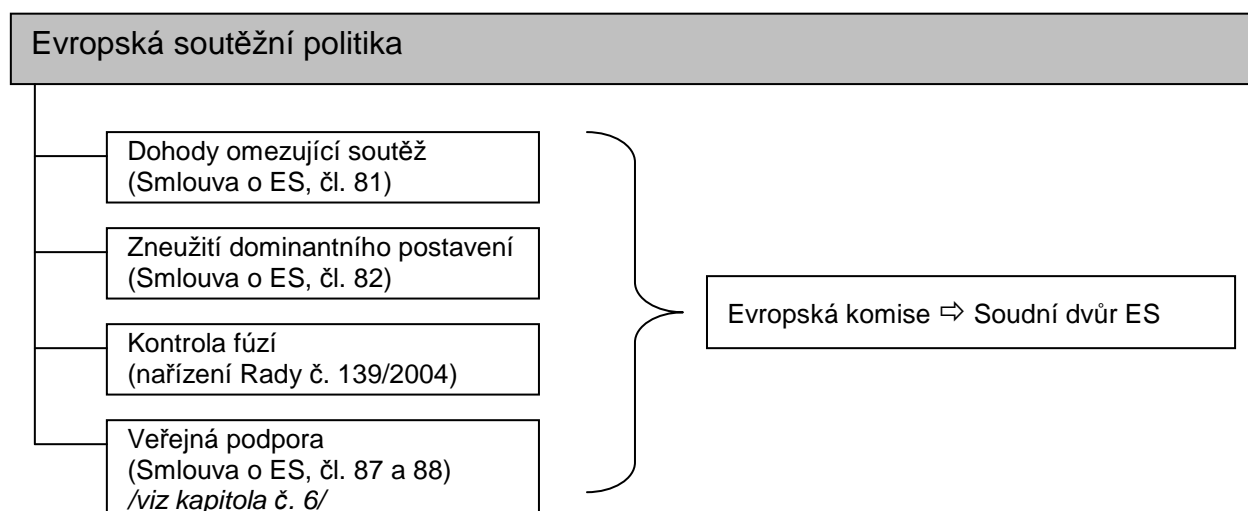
Evropská soutěžní politika

Dohody omezující soutěž
(Smlouva o ES, čl. 81)

Zneužití dominantního postavení
(Smlouva o ES, čl. 82)

Kontrola fúzí
(nařízení Rady č. 139/2004)

Veřejná podpora
(Smlouva o ES, čl. 87 a 88)
/viz kapitola č. 6/

Evropská komise ⇨ Soudní dvůr ES